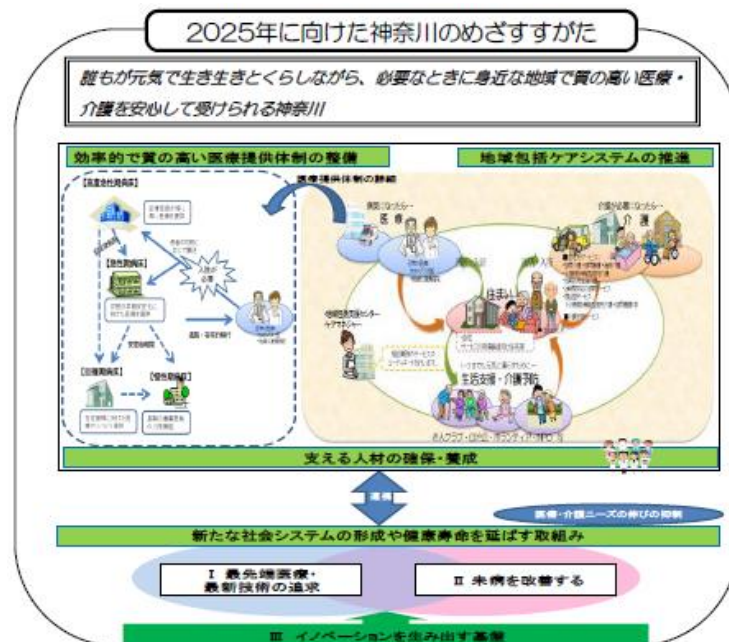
2025年に向けた神奈川のめざすすがた

誰もが元気で生き生きとくらしながら、必要なときに身近な地域で質の高い医療・介護を安心して受けられる神奈川

効率的で質の高い医療提供体制の整備

地域包括ケアシステムの推進

医療提供体制の詳細

【高度急性期病床】

【急性期病床】

【回復期病床】

【慢性期病床】

入院が必要

住まい

医療

介護

生活支援・介護予防

地域包括支援センター
ケアマネジャー

老人クラブ・自治会・ボランティア・NPO 等

支える人材の確保・養成

連携

医療・介護ニーズの伸びの抑制

新たな社会システムの形成や健康寿命を延ばす取組み

Ⅰ 最先端医療・最新技術の追求

Ⅱ 未病を改善する

Ⅲ イノベーションを生み出す基盤